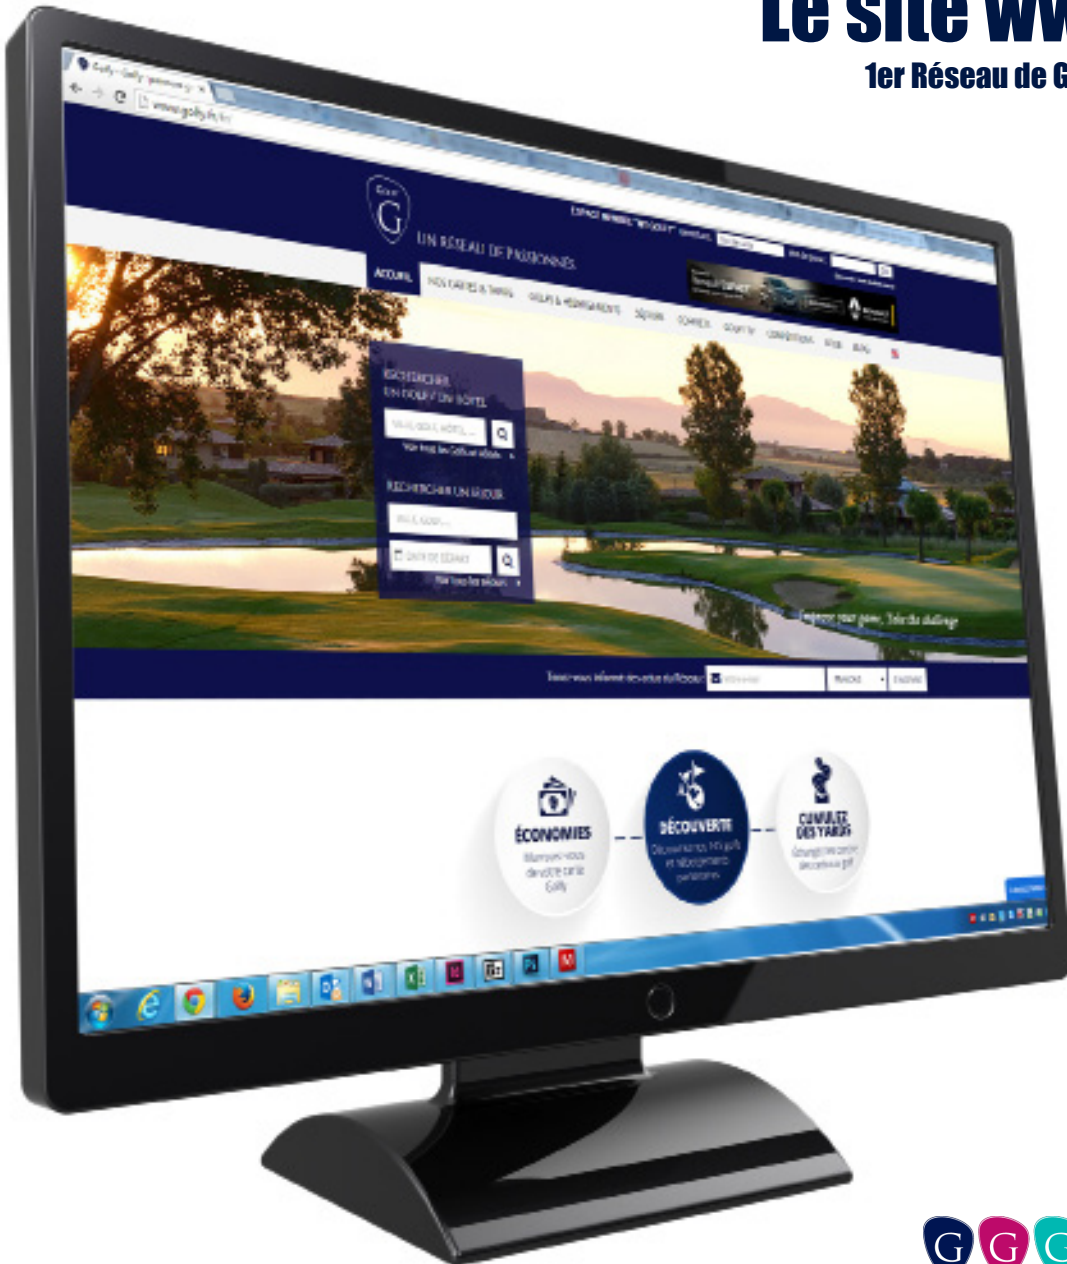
Le site ww

1er Réseau de G

www.golfy.fr/

UN RÉSEAU DE PASSIONNÉS

ACCUEIL

NOS CARTES & TARIFS

GOLFS & HÉBERGEMENTS

SÉJOURS

RECHERCHER UN GOLF / UN HÔTEL

RECHERCHER UN SÉJOUR

DATE DE DÉPART

Improve your game, Take the challenge

ÉCONOMIES

DÉCOUVERTE

CUMULEZ DES YARDS